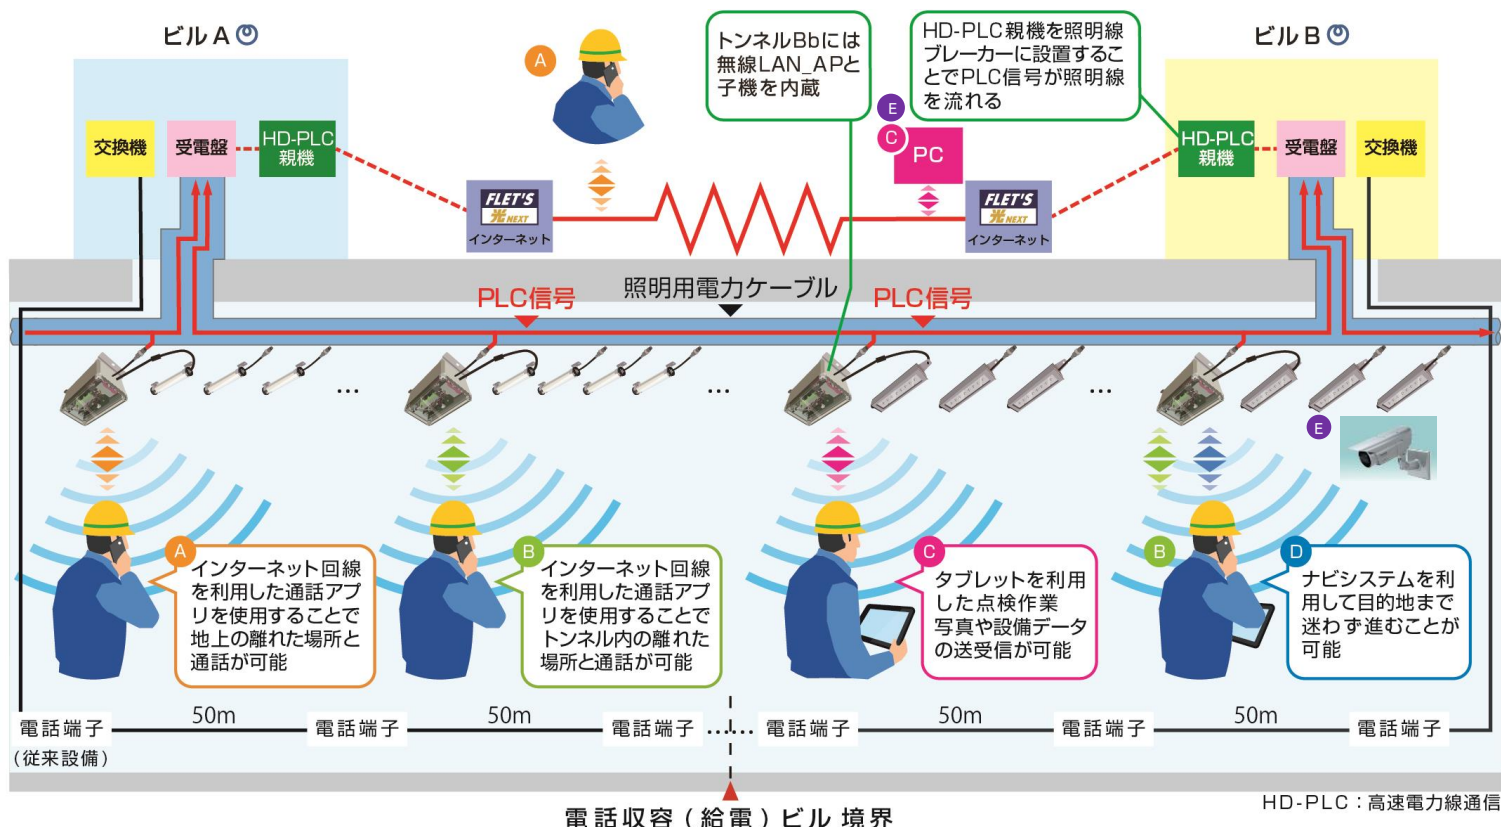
ビルA

A

トンネルBbには無線LAN_APと子機を内蔵

HD-PLC親機を照明線ブレーカーに設置することでPLC信号が照明線を流れる

ビルB

交換機

受電盤

HD-PLC親機

E

C

PC

FLET'S 光NEXT インターネット

FLET'S 光NEXT インターネット

HD-PLC親機

受電盤

交換機

PLC信号

照明用電力ケーブル

PLC信号

...

...

...

E

A インターネット回線を利用した通話アプリを使用することで地上の離れた場所と通話が可能

B インターネット回線を利用した通話アプリを使用することでトンネル内の離れた場所と通話が可能

C タブレットを利用した点検作業 写真や設備データの送受信が可能

B

D ナビシステムを利用して目的地まで迷わず進むことが可能

電話端子 (従来設備)

50m

電話端子

50m

電話端子

電話端子

50m

電話端子

50m

電話端子

電話収容(給電)ビル境界

HD-PLC:高速電力線通信